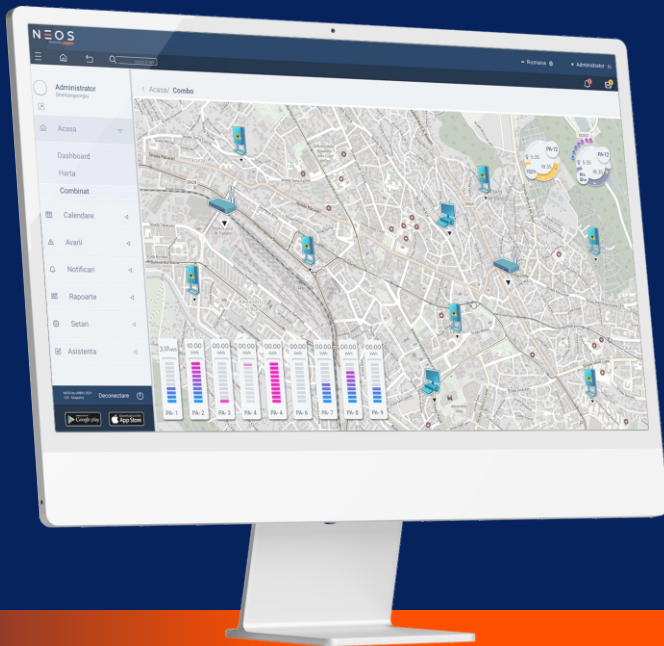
NEOS

Romana

Administrator

Administrator

Acasa/ Combo

Acasa

Dashboard

Harta

Combinat

Calendare

Avarii

Notificari

Rapoarte

Setari

Asistenta

Deconectare

Google play

App Store

PA-12

PA-12

PA-1

PA-2

PA-3

PA-4

PA-4

PA-6

PA-7

PA-8

PA-9

10:00

00:00

00:00

00:00

00:00

00:00

00:00

00:00